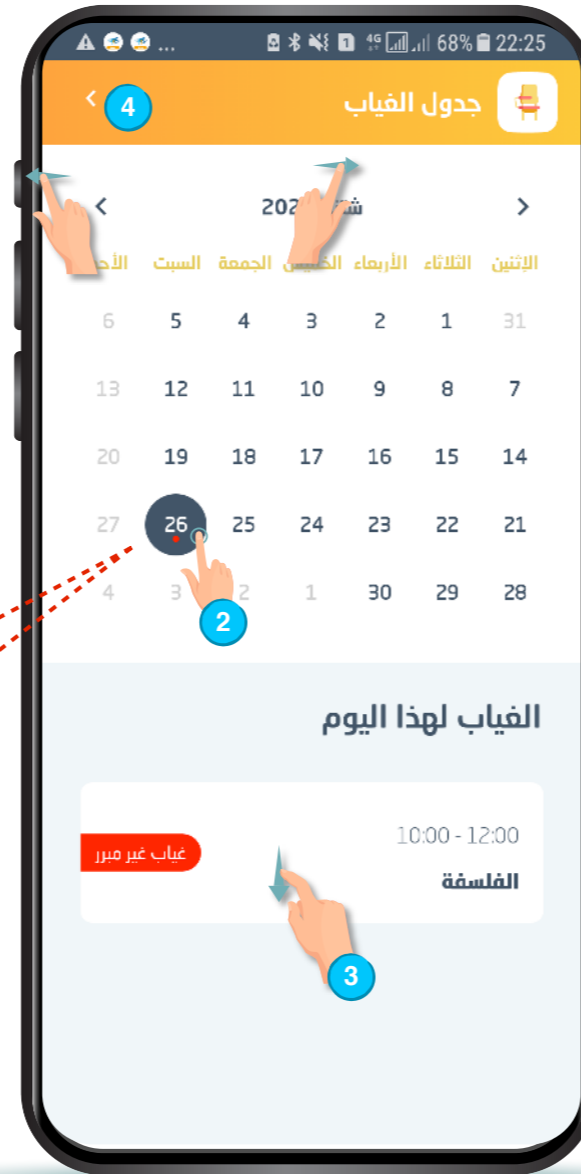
68% 22:25

جدول الغياب

4

202 ش

الإثنين الثلاثاء الأربعاء الخميس الجمعة السبت الأح

| الإثنين | الثلاثاء | الأربعاء | الخميس | الجمعة | السبت | الأح |
|---|---|---|---|---|---|---|
| 31 | 1 | 2 | 3 | 4 | 5 | 6 |
| 7 | 8 | 9 | 10 | 11 | 12 | 13 |
| 14 | 15 | 16 | 17 | 18 | 19 | 20 |
| 21 | 22 | 23 | 24 | 25 | 26 | 27 |
| 28 | 29 | 30 | 1 | 2 | 3 | 4 |

2

الغياب لهذا اليوم

10:00 - 12:00

الفلسفة

غياب غير مبرر

3